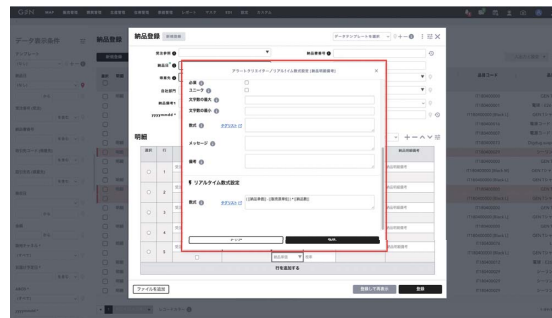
納品登録

データテンプレートを選択

アラートクリエイター／リアルタイム数式設定 [納品明細番号]

必須
ユニーク
文字数の最大
文字数の最小
数式
メッセージ
備考

リアルタイム数式設定

数式

明細

行を追加する

ファイルを添付

登録